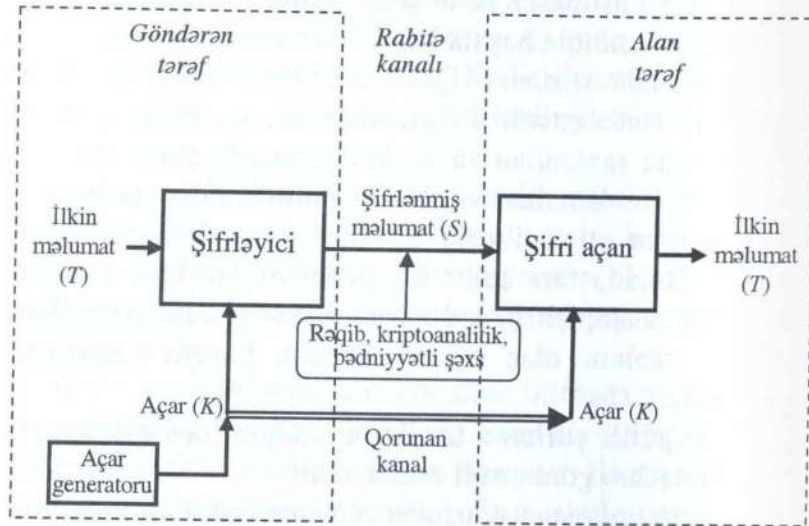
Göndərən tərəf

Rabitə kanalı

Alan tərəf

İlkin məlumat (T)

Şifrləyici

Şifrlənmiş məlumat (S)

Şifri açan

İlkin məlumat (T)

Rəqib, kriptoanalitik, bədniyyətli şəxs

Açar (K)

Qorunan kanal

Açar (K)

Açar generatoru